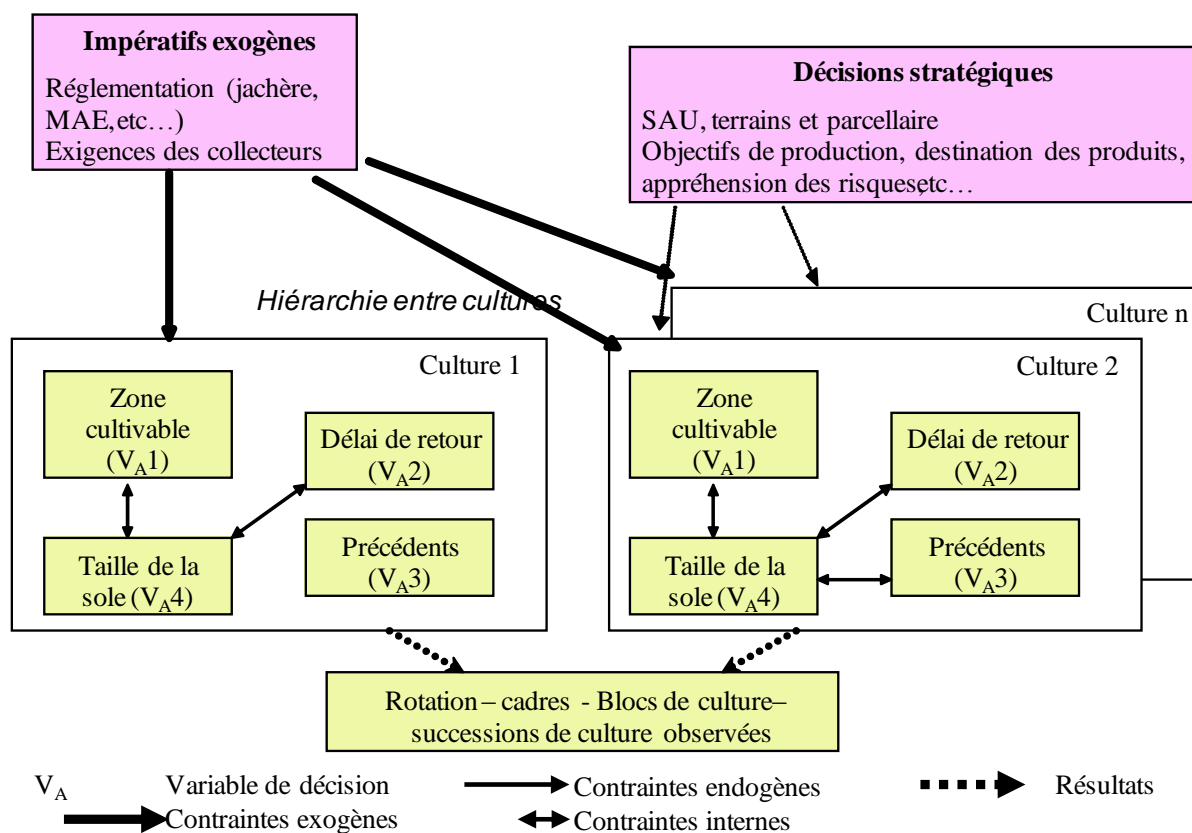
**Impératifs exogènes**
Réglementation (jachère, MAE,etc…)
Exigences des collecteurs

**Décisions stratégiques**
SAU, terrains et parcellaire
Objectifs de production, destination des produits, appréhension des risquesetc…

Hiérarchie entre cultures

Culture n

Culture 1
Zone cultivable ($V_A1$)
Délai de retour ($V_A2$)
Précédents ($V_A3$)
Taille de la sole ($V_A4$)

Culture 2
Zone cultivable ($V_A1$)
Délai de retour ($V_A2$)
Précédents ($V_A3$)
Taille de la sole ($V_A4$)

Rotation – cadres - Blocs de culture– successions de culture observées

$V_A$ Variable de décision
Contraintes endogènes
Résultats
Contraintes exogènes
Contraintes internes